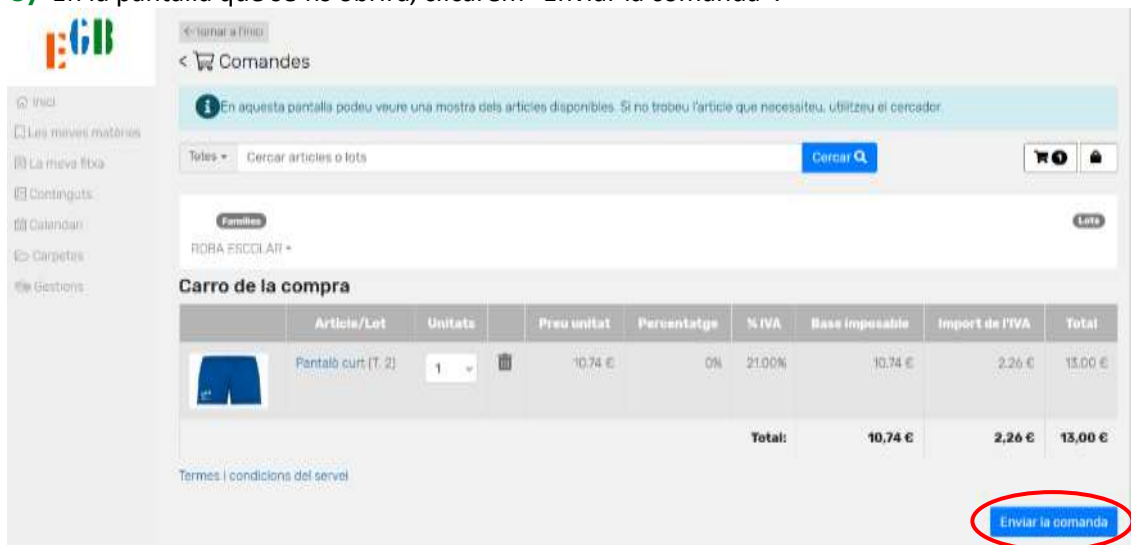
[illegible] En la pantalla que se us obrirà, clicar en "Enviar la comanda".

EGB

← Tornar a l'inici

< Comandes

Inici
Les meves matèries
La meva fitxa
Continguts
Calendari
Carpetes
Gestions

En aquesta pantalla podeu veure una mostra dels articles disponibles. Si no trobeu l'article que necessiteu, utilitzeu el cercador.

Totes ▾ Cercar articles o lots Cercar

1

Famílies

Lots

ROBA ESCOLAR ▾

Carro de la compra

| | Article/Lot | Unitats | | Preu unitat | Percentatge | % IVA | Base imposable | Import de l'IVA | Total |
|---|---|---|---|---|---|---|---|---|---|
| | Pantaló curt (T. 2) | 1 | | 10.74 € | 0% | 21.00% | 10.74 € | 2.26 € | 13.00 € |
| | | | | | | Total: | 10,74 € | 2,26 € | 13,00 € |

Termes i condicions del servei

Enviar la comanda